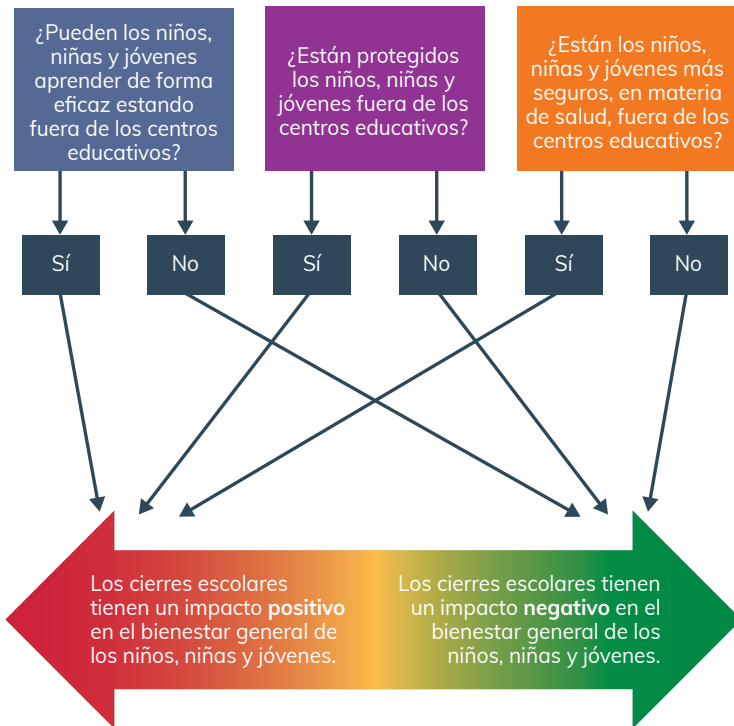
¿Pueden los niños, niñas y jóvenes aprender de forma eficaz estando fuera de los centros educativos?

¿Están protegidos los niños, niñas y jóvenes fuera de los centros educativos?

¿Están los niños, niñas y jóvenes más seguros, en materia de salud, fuera de los centros educativos?

Sí

No

Sí

No

Sí

No

Los cierres escolares tienen un impacto **positivo** en el bienestar general de los niños, niñas y jóvenes.

Los cierres escolares tienen un impacto **negativo** en el bienestar general de los niños, niñas y jóvenes.